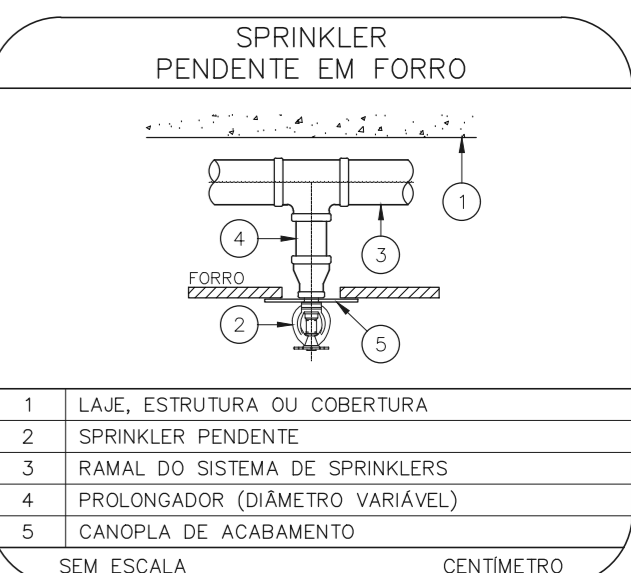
SPRINKLER
PENDENTE EM FORRO

1

4

3

FORRO

2

5

| 1 | LAJE, ESTRUTURA OU COBERTURA |
|---|---|
| 2 | SPRINKLER PENDENTE |
| 3 | RAMAL DO SISTEMA DE SPRINKLERS |
| 4 | PROLONGADOR (DIÂMETRO VARIÁVEL) |
| 5 | CANOPLA DE ACABAMENTO |

SEM ESCALA

CENTÍMETRO